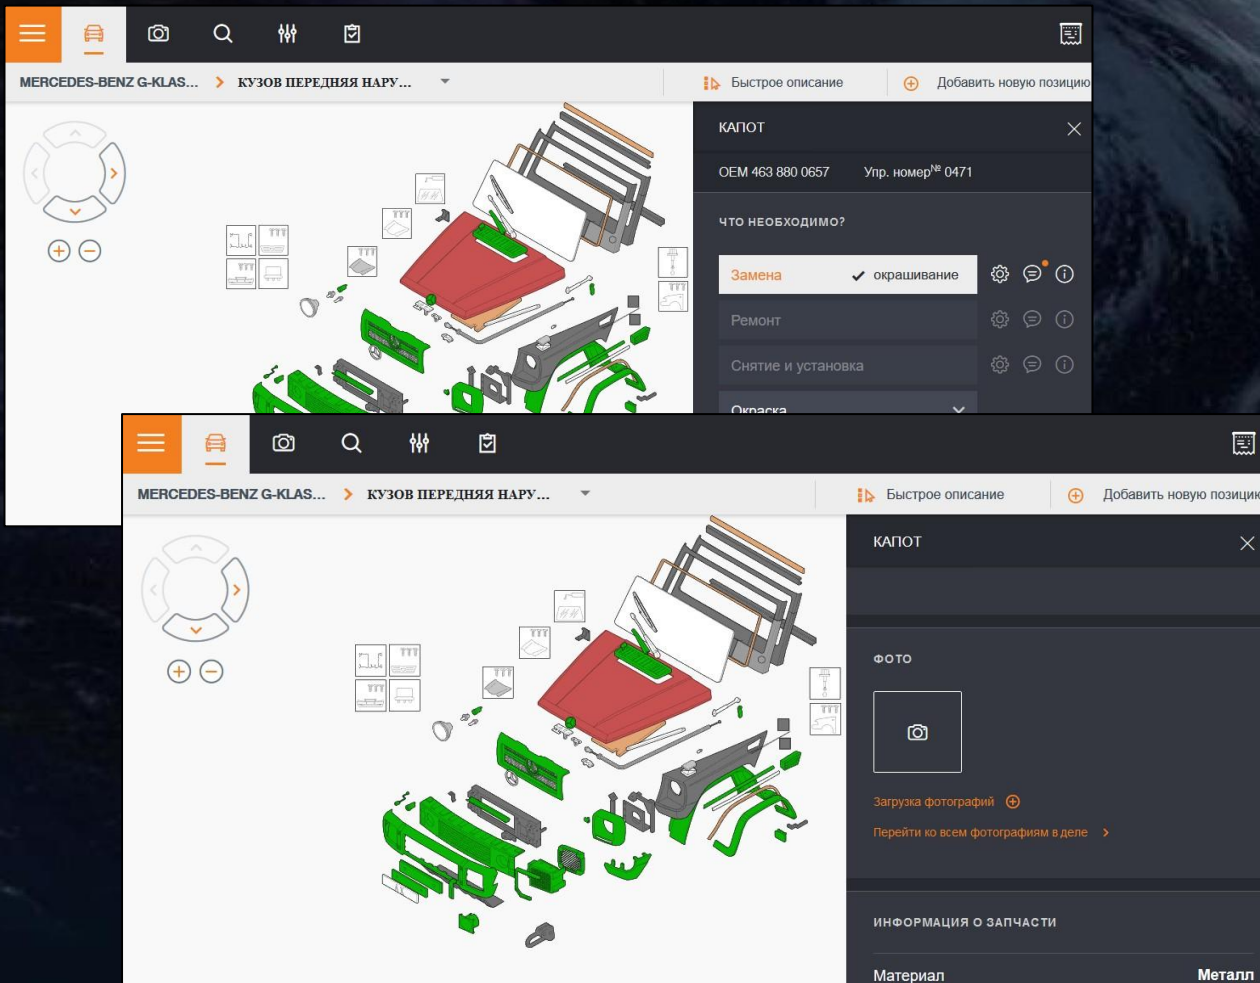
MERCEDES-BENZ G-KLAS... > КУЗОВ ПЕРЕДНЯЯ НАРУ...

Быстрое описание

Добавить новую позицию

КАПОТ

OEM 463 880 0657 Упр. номер№ 0471

ЧТО НЕОБХОДИМО?

Замена ✓ окрашивание

Ремонт

Снятие и установка

Окраска

MERCEDES-BENZ G-KLAS... > КУЗОВ ПЕРЕДНЯЯ НАРУ...

Быстрое описание

Добавить новую позици

КАПОТ

ФОТО

Загрузка фотографий

Перейти ко всем фотографиям в деле >

ИНФОРМАЦИЯ О ЗАПЧАСТИ

Материал Металл